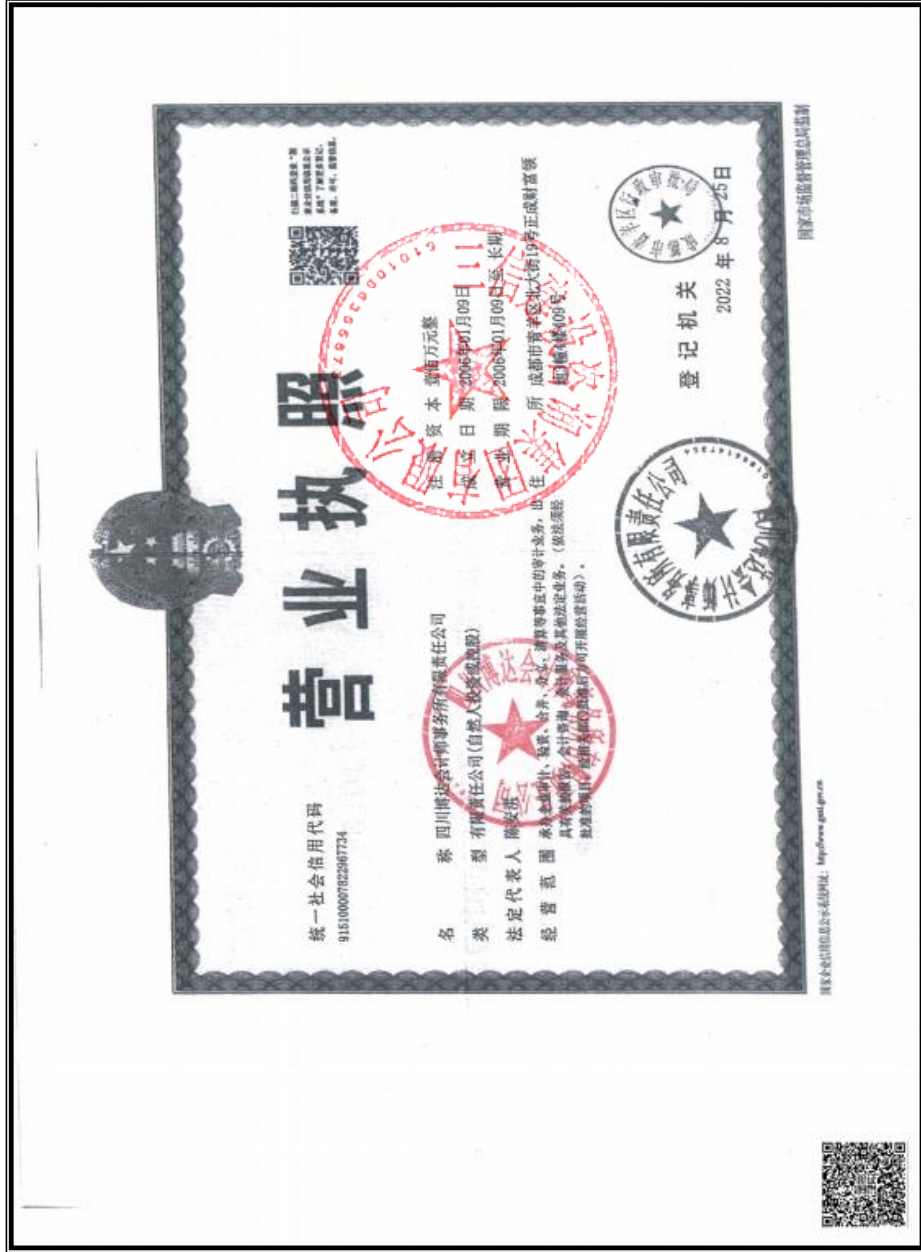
统一社会信用代码

91510000782296773​4

营业执照

名　　称　四川博达会计师事务所有限责任公司

类　　型　有限责任公司(自然人投资或控股)

法定代表人　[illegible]

经营范围　承办会计审计、验资、合并、分立、清算等事宜中的审计业务，出具有关报告；会计咨询、会计服务业务；法律、行政法规规定的其他业务。（依法须经批准的项目，经相关部门批准后方可开展经营活动）

注册资本　壹佰万元整

成立日期　2006年01月09日

营业期限　2006年01月09日至　长期

住　　所　成都市青羊区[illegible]大街19号正成财富领地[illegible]

登记机关

2022　年　8　月　25　日

国家企业信用信息公示系统网址：http://www.gsxt.gov.cn

国家市场监督管理总局监制